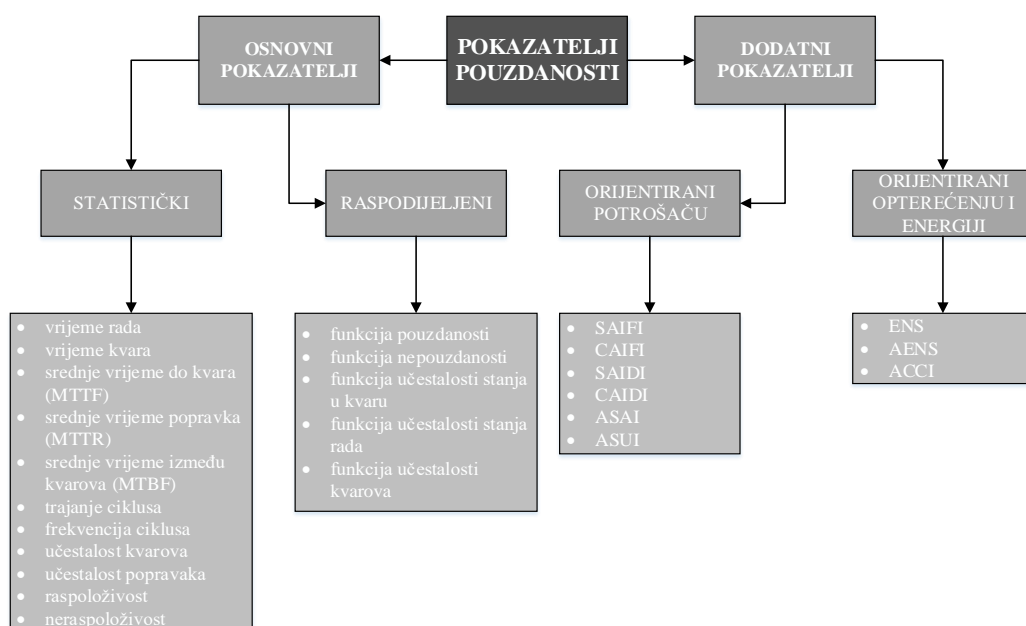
POKAZATELJI POUZDANOSTI

OSNOVNI POKAZATELJI

DODATNI POKAZATELJI

STATISTIČKI

RASPODIJELJENI

ORIJENTIRANI POTROŠAČU

ORIJENTIRANI OPTEREĆENJU I ENERGIJI

- vrijeme rada
- vrijeme kvara
- srednje vrijeme do kvara (MTTF)
- srednje vrijeme popravka (MTTR)
- srednje vrijeme između kvarova (MTBF)
- trajanje ciklusa
- frekvencija ciklusa
- učestalost kvarova
- učestalost popravaka
- raspoloživost
- neraspoloživost

- funkcija pouzdanosti
- funkcija nepouzdanosti
- funkcija učestalosti stanja u kvaru
- funkcija učestalosti stanja rada
- funkcija učestalosti kvarova

- SAIFI
- CAIFI
- SAIDI
- CAIDI
- ASAI
- ASUI

- ENS
- AENS
- ACCI